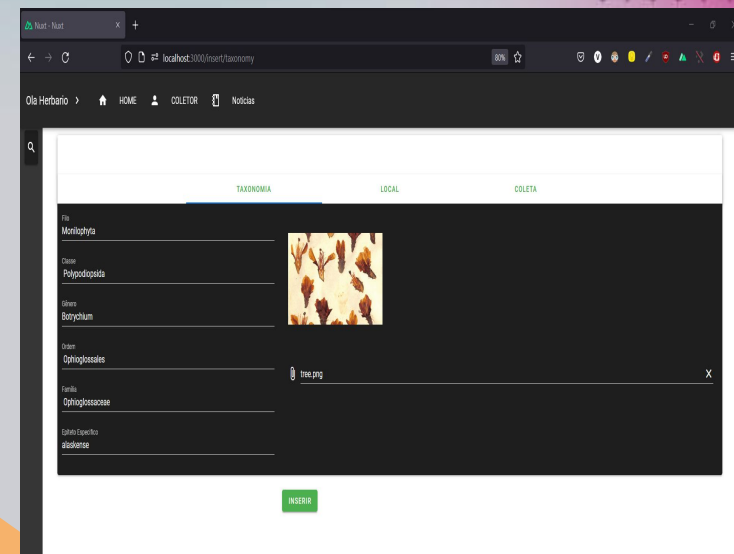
Nuxt - Nuxt
localhost:3000/insert/taxonomy
80%
Ola Herbario >
HOME
COLETOR
Noticias
TAXONOMIA
LOCAL
COLETA
Filo
Monilophyta
Classe
Polypodiopsida
Gênero
Botrychium
Ordem
Ophioglossales
Familia
Ophioglossaceae
Epiteto Específico
alaskense
tree.png
X
INSERIR